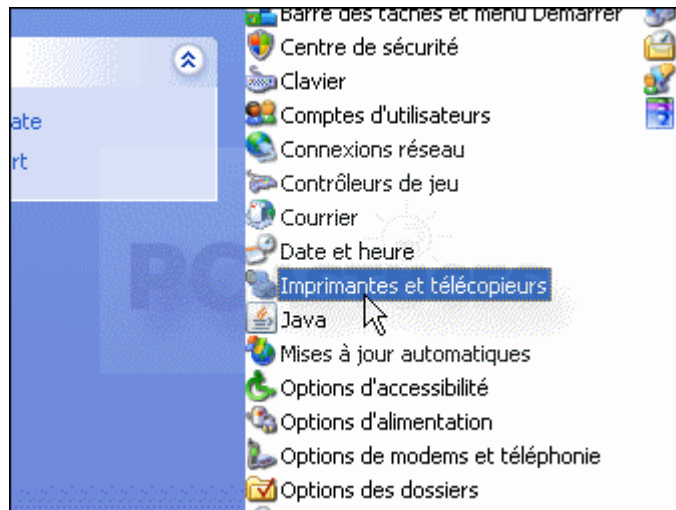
ate
rt

Barre des tâches et menu Démarrer
Centre de sécurité
Clavier
Comptes d'utilisateurs
Connexions réseau
Contrôleurs de jeu
Courrier
Date et heure
Imprimantes et télécopieurs
Java
Mises à jour automatiques
Options d'accessibilité
Options d'alimentation
Options de modems et téléphonie
Options des dossiers